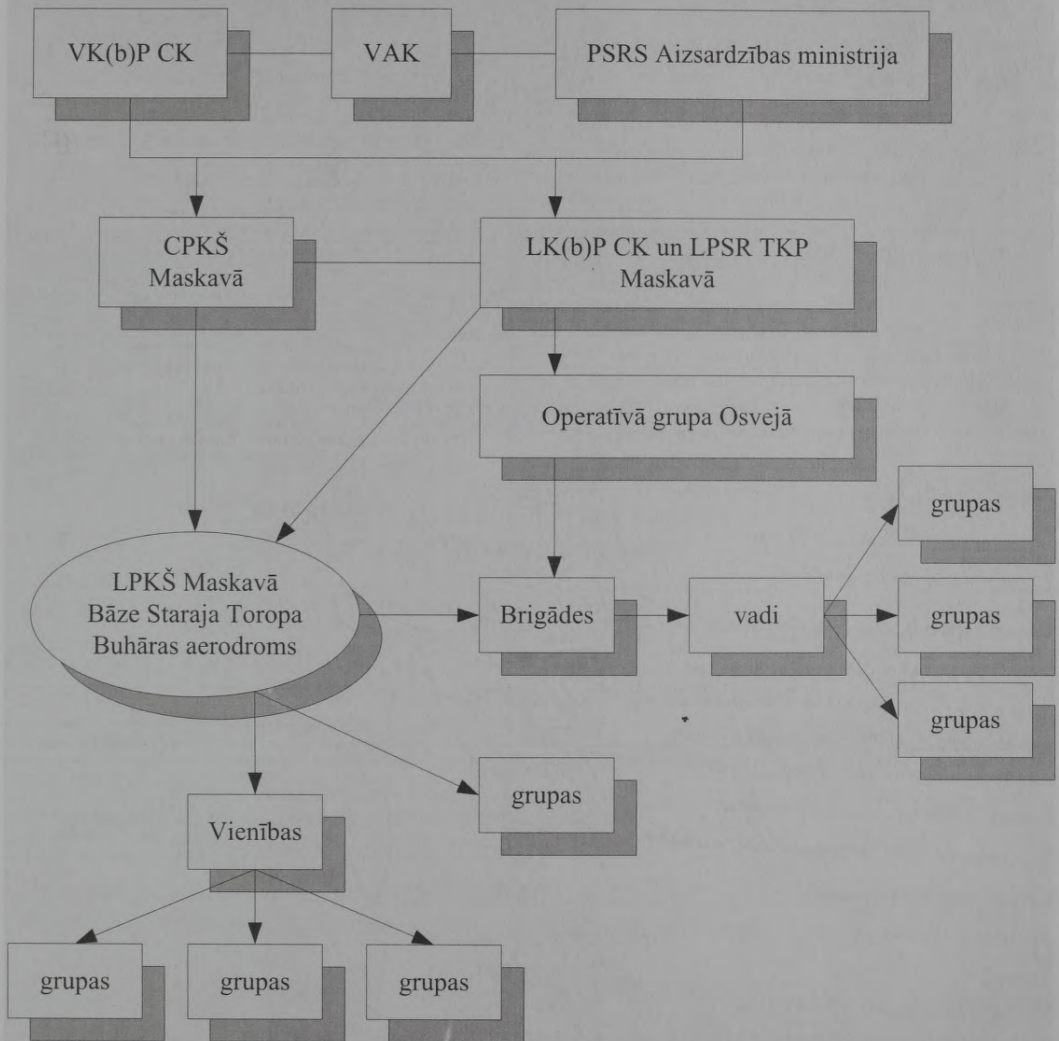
VK(b)P CK

VAK

PSRS Aizsardzības ministrija

CPKŠ Maskavā

LK(b)P CK un LPSR TKP Maskavā

Operatīvā grupa Osvejā

grupas

LPKŠ Maskavā Bāze Staraja Toropa Buhāras aerodroms

Brigādes

vadi

grupas

grupas

grupas

Vienības

grupas

grupas

grupas